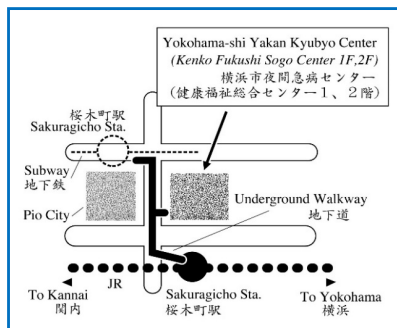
Yokohama-shi Yakan Kyubyo Center
(Kenko Fukushi Sogo Center 1F,2F)
横浜市夜間急病センター
(健康福祉総合センター1、2階)

桜木町駅
Sakuragicho Sta.

Subway
地下鉄

Pio City

Underground Walkway
地下道

JR

To Kannai
関内

Sakuragicho Sta.
桜木町駅

To Yokohama
横浜